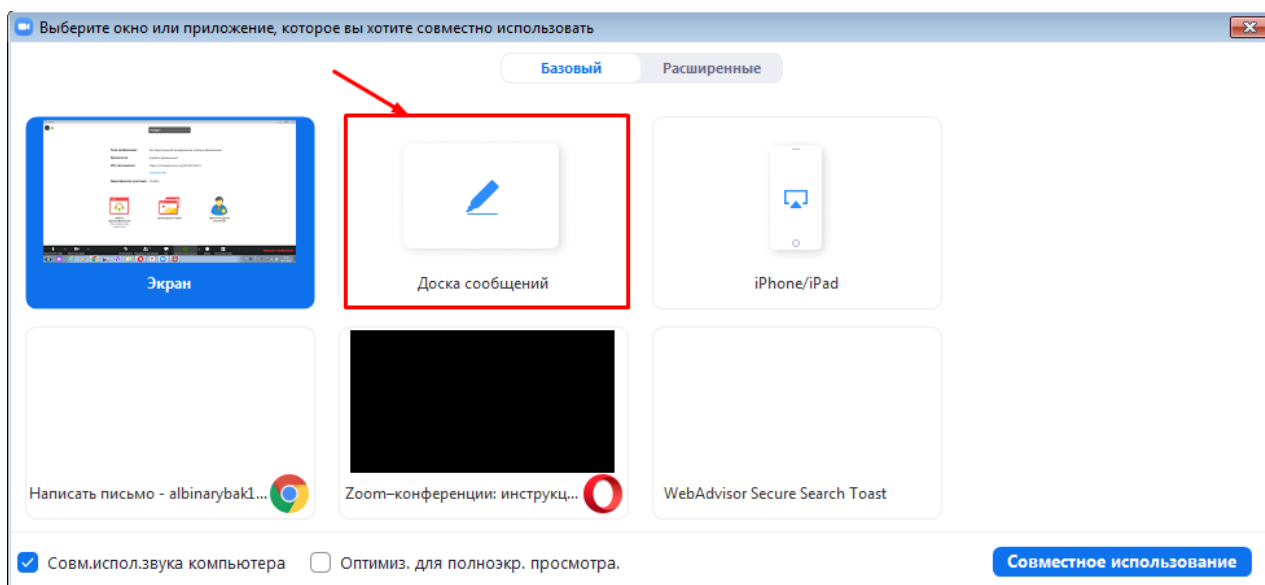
Выберите окно или приложение, которое вы хотите совместно использовать

Базовый
Расширенные

Экран

Доска сообщений

iPhone/iPad

Написать письмо - albinarybak1...

Zoom–конференции: инструкц...

WebAdvisor Secure Search Toast

Совм.испол.звука компьютера
Оптимиз. для полноэкр. просмотра.

Совместное использование